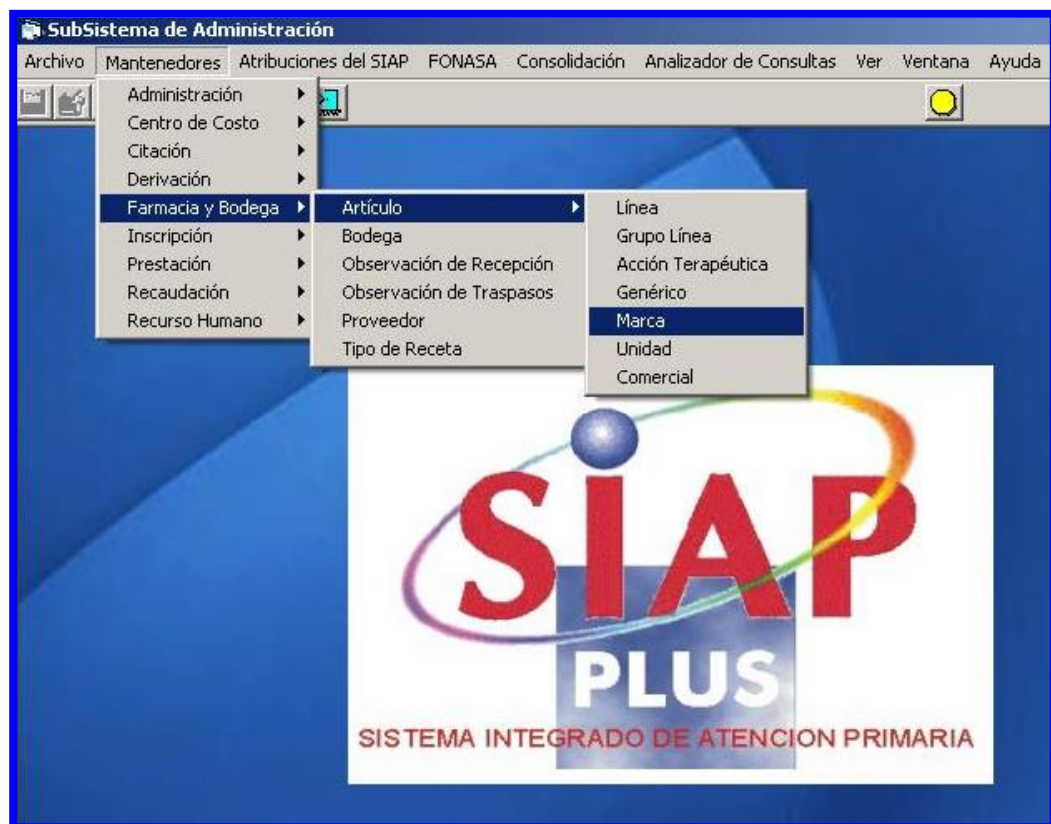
SubSistema de Administración

Archivo Mantenedores Atribuciones del SIAP FONASA Consolidación Analizador de Consultas Ver Ventana Ayuda

Administración
Centro de Costo
Citación
Derivación
Farmacia y Bodega
Inscripción
Prestación
Recaudación
Recurso Humano

Artículo
Bodega
Observación de Recepción
Observación de Traspasos
Proveedor
Tipo de Receta

Línea
Grupo Línea
Acción Terapéutica
Genérico
Marca
Unidad
Comercial

SIAP
PLUS
SISTEMA INTEGRADO DE ATENCION PRIMARIA